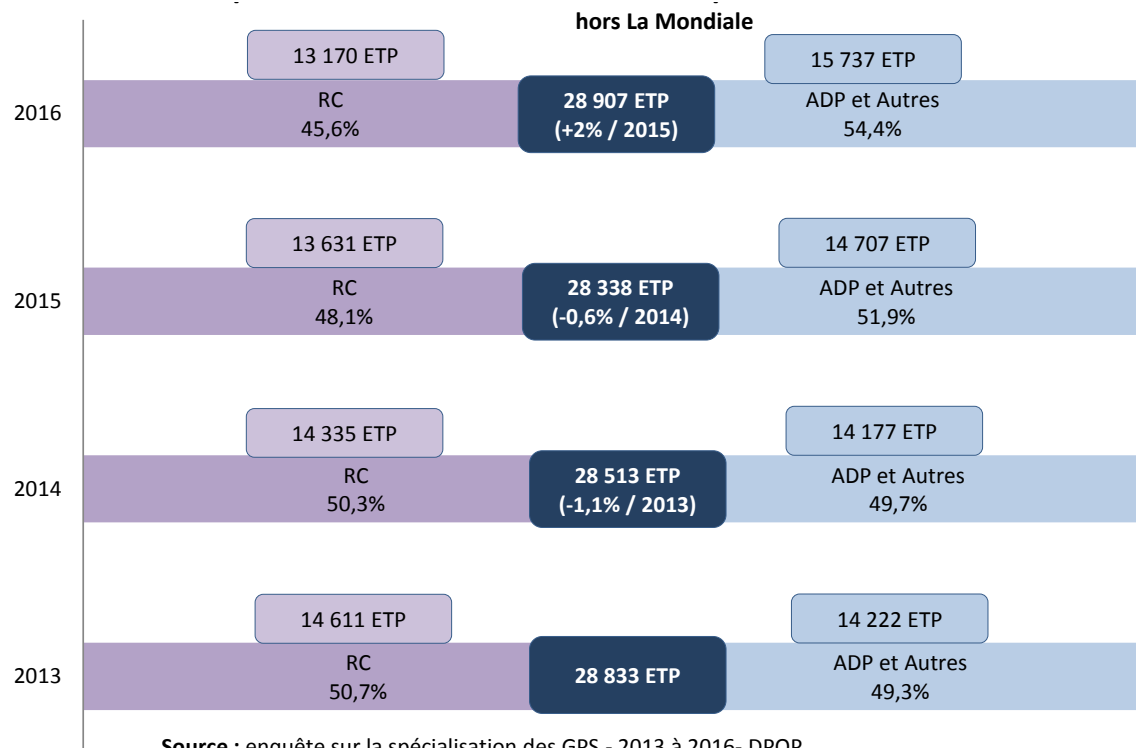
hors La Mondiale

2016
13 170 ETP
RC
45,6%
28 907 ETP
(+2% / 2015)
15 737 ETP
ADP et Autres
54,4%

2015
13 631 ETP
RC
48,1%
28 338 ETP
(-0,6% / 2014)
14 707 ETP
ADP et Autres
51,9%

2014
14 335 ETP
RC
50,3%
28 513 ETP
(-1,1% / 2013)
14 177 ETP
ADP et Autres
49,7%

2013
14 611 ETP
RC
50,7%
28 833 ETP
14 222 ETP
ADP et Autres
49,3%

**Source :** enquête sur la spécialisation des GPS - 2013 à 2016- DPOP